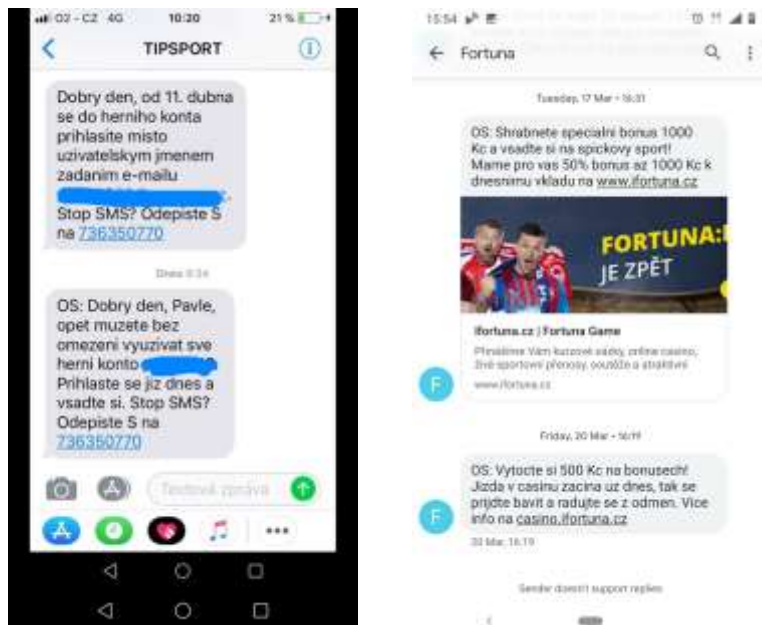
O2 - CZ 4G 10:20 21 %

TIPSPORT

Dobry den, od 11. dubna se do herniho konta prihlasite misto uzivatelskym jmenem zadanim e-mailu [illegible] Stop SMS? Odepiste S na 736350770

Dnes 8:34

OS: Dobry den, Pavle, opet muzete bez omezeni vyuzivat sve herni konto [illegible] Prihlaste se jiz dnes a vsadte si. Stop SMS? Odepiste S na 736350770

Textová zpráva

15:54

Fortuna

Tuesday, 17 Mar • 16:31

OS: Shrabnete specialni bonus 1000 Kc a vsadte si na spickovy sport! Mame pro vas 50% bonus az 1000 Kc k dnesnimu vkladu na www.ifortuna.cz

FORTUNA: JE ZPĚT

ifortuna.cz | Fortuna Game

Přinášíme Vám kurzové sázky, online casino, živé sportovní přenosy, soutěže a atraktivní

www.ifortuna.cz

F

Friday, 20 Mar • 16:19

OS: Vytocte si 500 Kc na bonusech! Jizda v casinu zacina uz dnes, tak se prijdte bavit a radujte se z odmen. Vice info na casino.ifortuna.cz

20 Mar, 16:19

F

Sender doesn't support replies